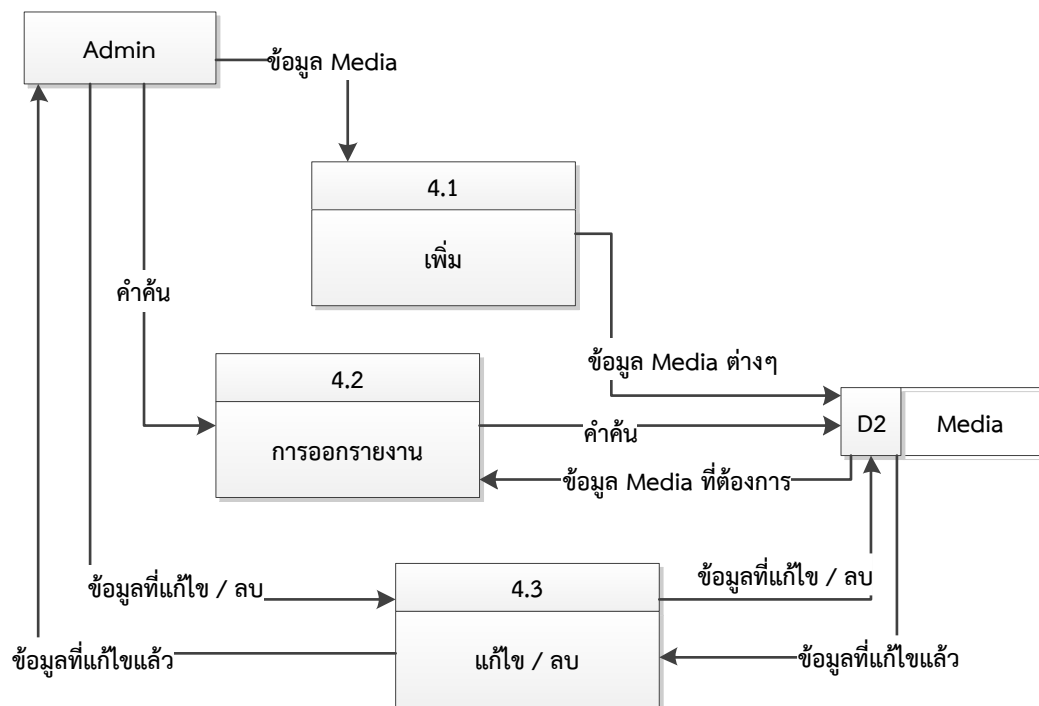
Admin

ข้อมูล Media

4.1

เพิ่ม

คำค้น

ข้อมูล Media ต่างๆ

4.2

การออกรายงาน

คำค้น

D2

Media

ข้อมูล Media ที่ต้องการ

ข้อมูลที่แก้ไข / ลบ

4.3

ข้อมูลที่แก้ไข / ลบ

ข้อมูลที่แก้ไขแล้ว

แก้ไข / ลบ

ข้อมูลที่แก้ไขแล้ว